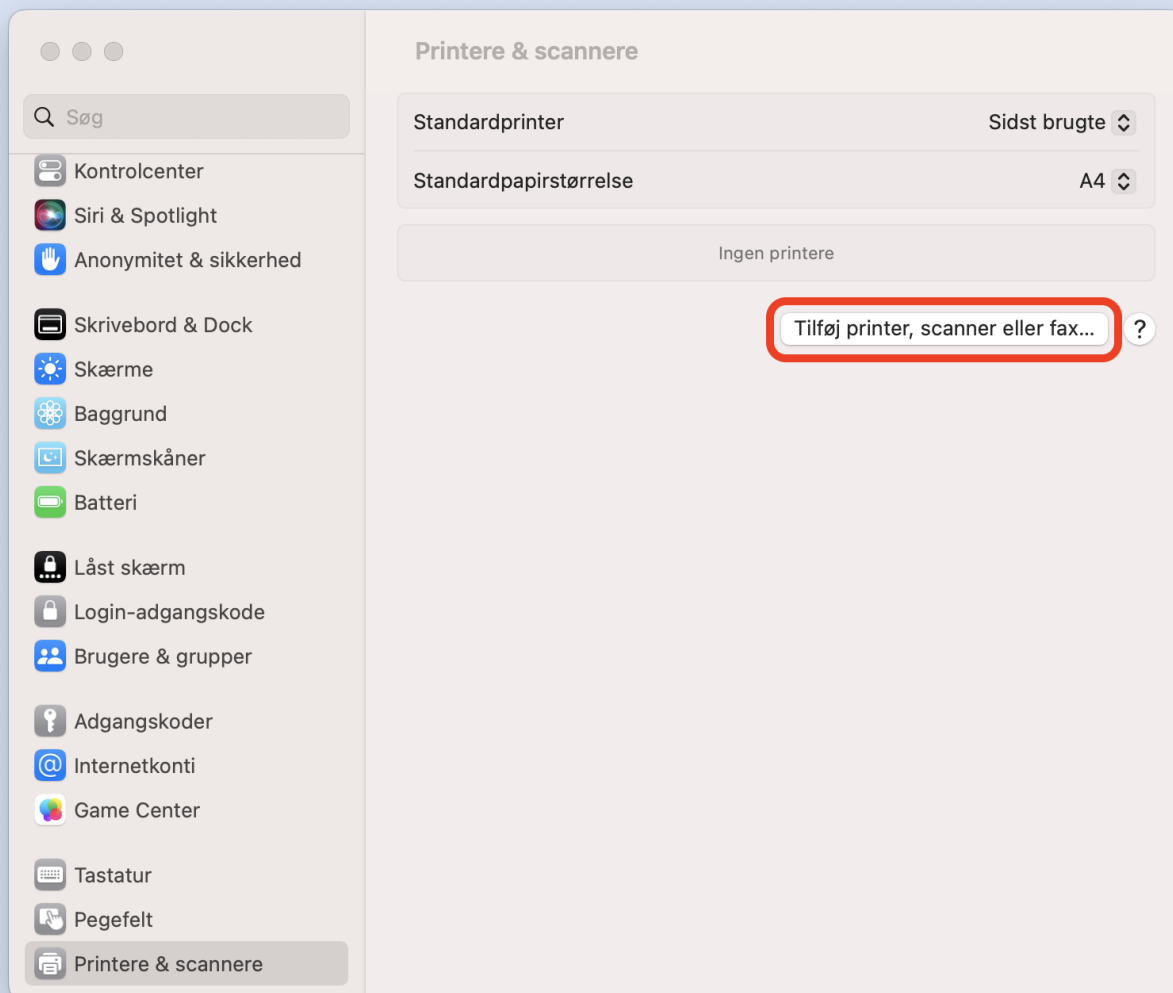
Søg

Kontrolcenter
Siri & Spotlight
Anonymitet & sikkerhed

Skrivebord & Dock
Skærme
Baggrund
Skærmskåner
Batteri

Låst skærm
Login-adgangskode
Brugere & grupper

Adgangskoder
Internetkonti
Game Center

Tastatur
Pegefelt
Printere & scannere

Printere & scannere

Standardprinter Sidst brugte
Standardpapirstørrelse A4

Ingen printere

Tilføj printer, scanner eller fax...
?